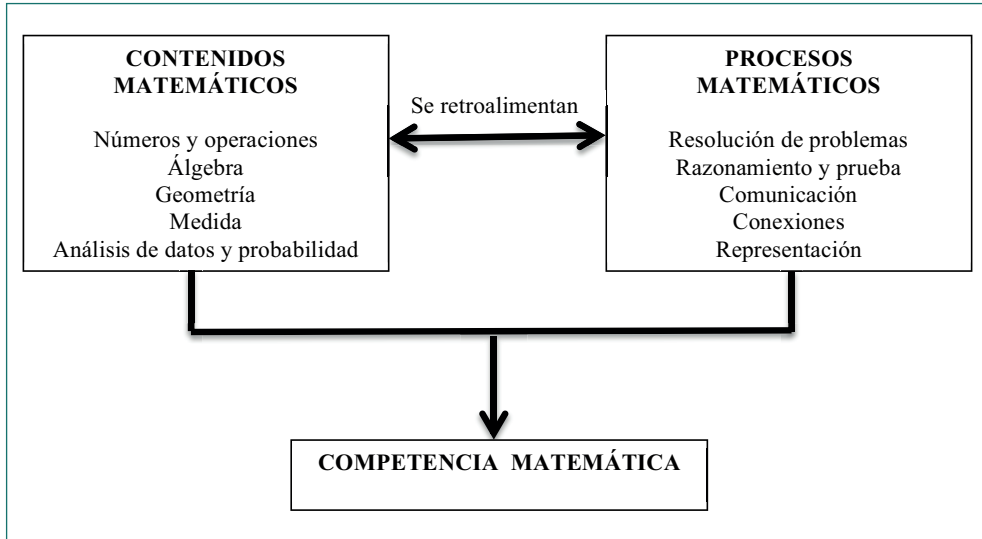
CONTENIDOS MATEMÁTICOS

Números y operaciones
Álgebra
Geometría
Medida
Análisis de datos y probabilidad

Se retroalimentan

PROCESOS MATEMÁTICOS

Resolución de problemas
Razonamiento y prueba
Comunicación
Conexiones
Representación

COMPETENCIA MATEMÁTICA